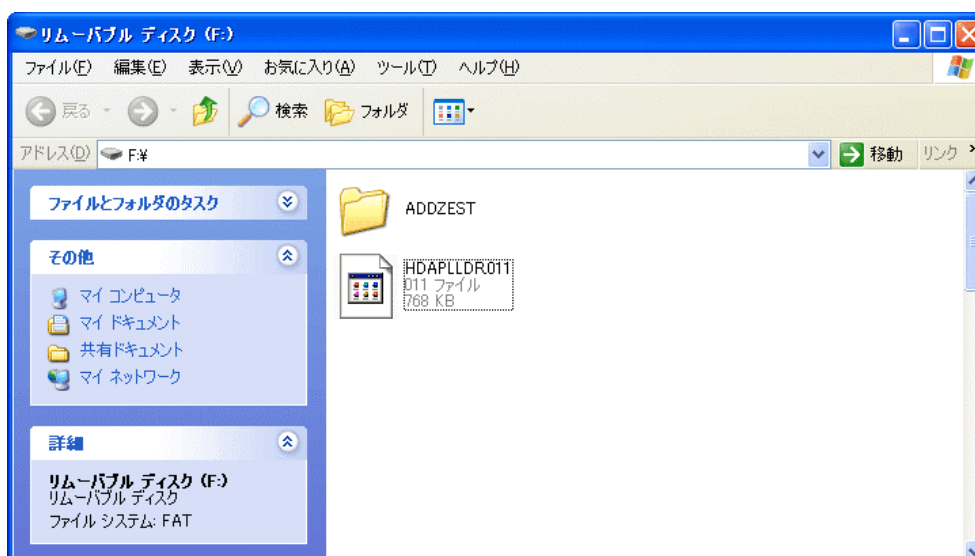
リムーバブル ディスク (F:)

ファイル(F) 編集(E) 表示(V) お気に入り(A) ツール(T) ヘルプ(H)

戻る 検索 フォルダ

アドレス(D) F:¥ 移動 リンク

ファイルとフォルダのタスク

その他

マイ コンピュータ
マイ ドキュメント
共有ドキュメント
マイ ネットワーク

詳細

リムーバブル ディスク (F:)
リムーバブル ディスク
ファイル システム: FAT

ADDZEST

HDAPLLDR.011
011 ファイル
768 KB